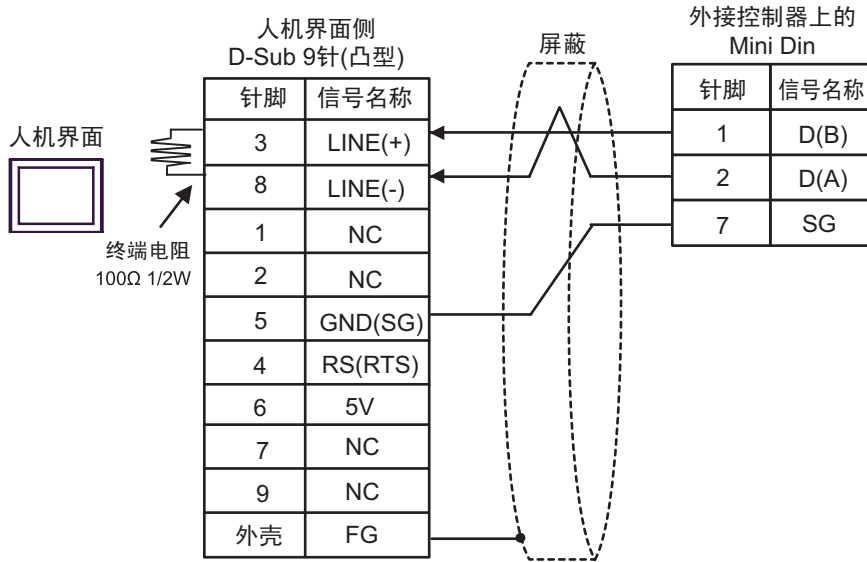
人机界面侧
D-Sub 9针(凸型)

| 针脚 | 信号名称 |
|---|---|
| 3 | LINE(+) |
| 8 | LINE(-) |
| 1 | NC |
| 2 | NC |
| 5 | GND(SG) |
| 4 | RS(RTS) |
| 6 | 5V |
| 7 | NC |
| 9 | NC |
| 外壳 | FG |

人机界面

终端电阻
100Ω 1/2W

屏蔽

外接控制器上的
Mini Din

| 针脚 | 信号名称 |
|---|---|
| 1 | D(B) |
| 2 | D(A) |
| 7 | SG |